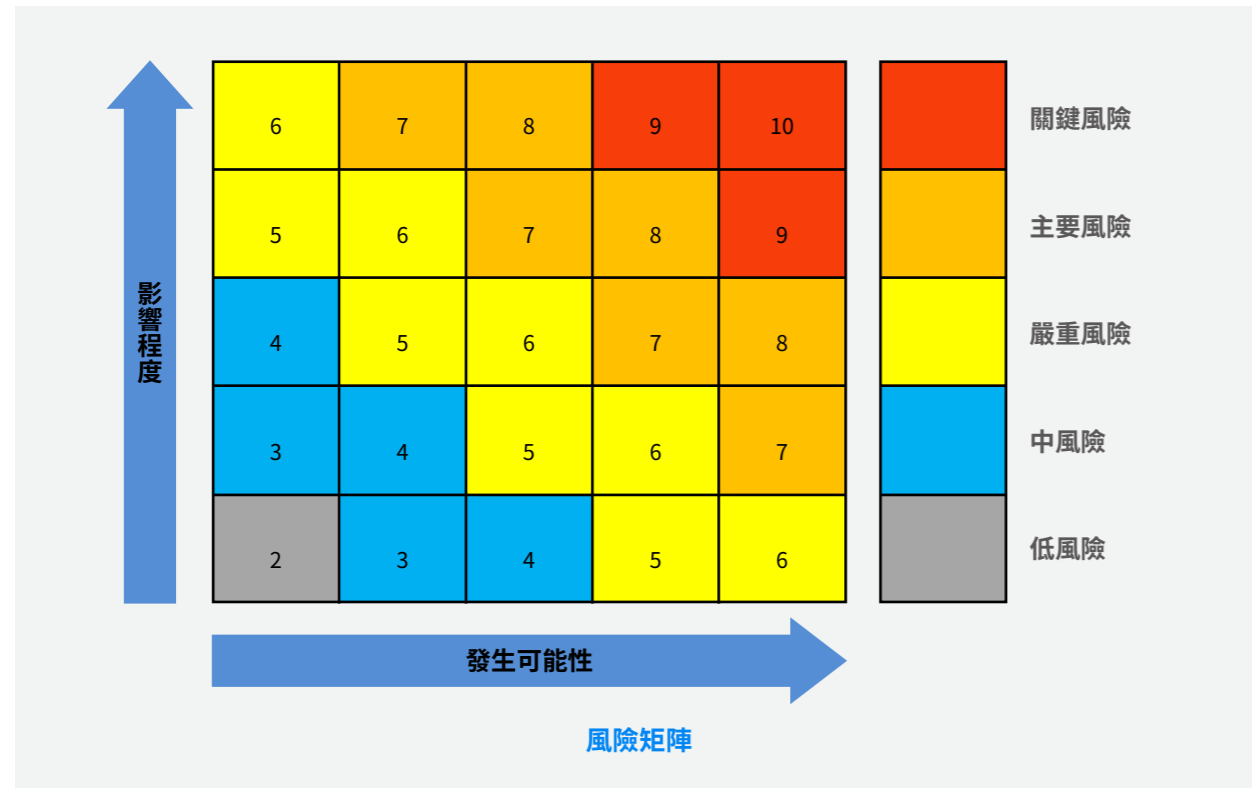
影響程度

| 6 | 7 | 8 | 9 | 10 |
|---|---|---|---|---|
| 5 | 6 | 7 | 8 | 9 |
| 4 | 5 | 6 | 7 | 8 |
| 3 | 4 | 5 | 6 | 7 |
| 2 | 3 | 4 | 5 | 6 |

關鍵風險
主要風險
嚴重風險
中風險
低風險

發生可能性

風險矩陣